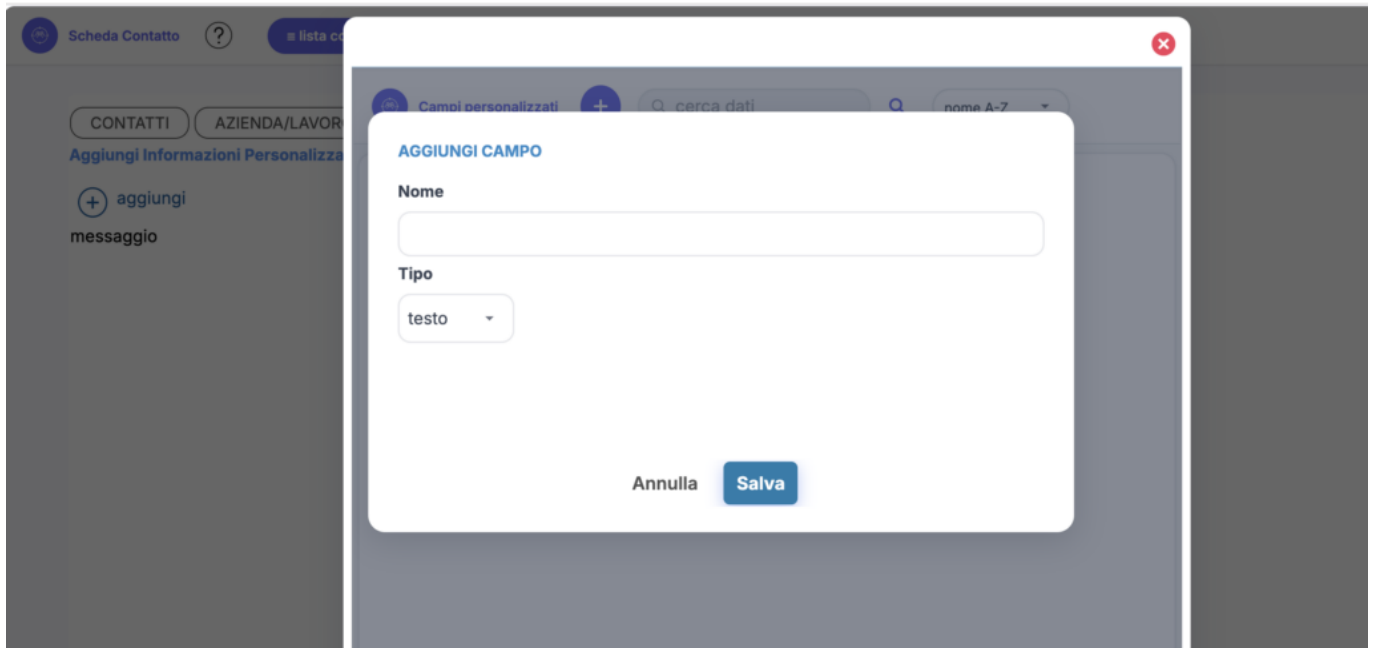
Scheda Contatto ? ≡ lista co

CONTATTI AZIENDA/LAVOR

Aggiungi Informazioni Personalizza

+ aggiungi

messaggio

Campi personalizzati + cerca dati nome A-Z

AGGIUNGI CAMPO

Nome

Tipo

testo

Annulla Salva